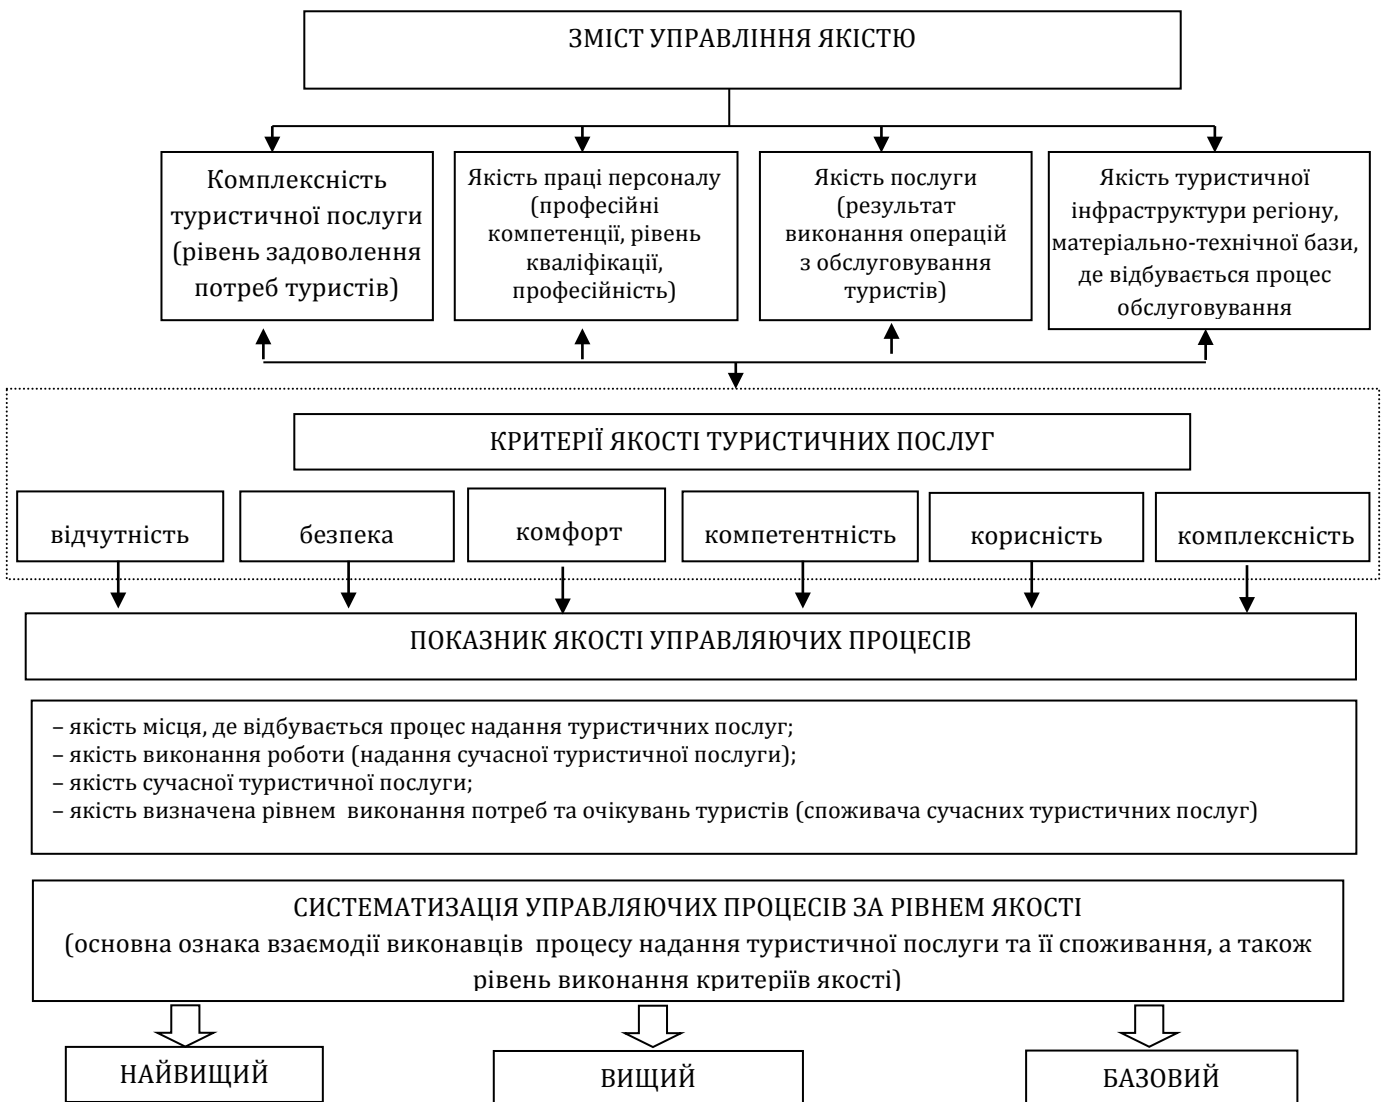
ЗМІСТ УПРАВЛІННЯ ЯКІСТЮ

Комплексність туристичної послуги (рівень задоволення потреб туристів)

Якість праці персоналу (професійні компетенції, рівень кваліфікації, професійність)

Якість послуги (результат виконання операцій з обслуговування туристів)

Якість туристичної інфраструктури регіону, матеріально-технічної бази, де відбувається процес обслуговування

КРИТЕРІЇ ЯКОСТІ ТУРИСТИЧНИХ ПОСЛУГ

відчутність

безпека

комфорт

компетентність

корисність

комплексність

ПОКАЗНИК ЯКОСТІ УПРАВЛЯЮЧИХ ПРОЦЕСІВ

– якість місця, де відбувається процес надання туристичних послуг;
– якість виконання роботи (надання сучасної туристичної послуги);
– якість сучасної туристичної послуги;
– якість визначена рівнем виконання потреб та очікувань туристів (споживача сучасних туристичних послуг)

СИСТЕМАТИЗАЦІЯ УПРАВЛЯЮЧИХ ПРОЦЕСІВ ЗА РІВНЕМ ЯКОСТІ
(основна ознака взаємодії виконавців процесу надання туристичної послуги та її споживання, а також рівень виконання критеріїв якості)

НАЙВИЩИЙ

ВИЩИЙ

БАЗОВИЙ